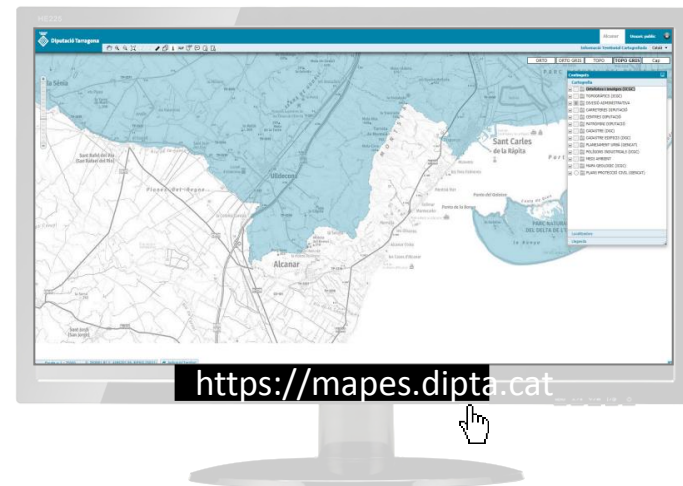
Diputació Tarragona

ORTO | ORTO GRIS | TOPO | TOPO GRIS | Cap

Continguts

Cartografia

TOPOGRÀFIC (ICGC)

DIVISIÓ ADMINISTRATIVA

CARRETERES DIPUTACIÓ

CENTRES DIPUTACIÓ

PATRIMONI DIPUTACIÓ

CADASTRE (DGC)

PLANEJAMENT URBÀ (DENGAT)

POLÍGONS INDUSTRIALS (ICGC)

MEDI AMBIENT

MAPA GEOLÒGIC (IGC)

PLANS PROTECCIÓ CIVIL (DENGAT)

Sant Carles de la Ràpita

Ulldecona

Alcanar

la Sénia

Sant Rafel del Riu

Sant Jordi

Llegenda

https://mapes.dipta.cat